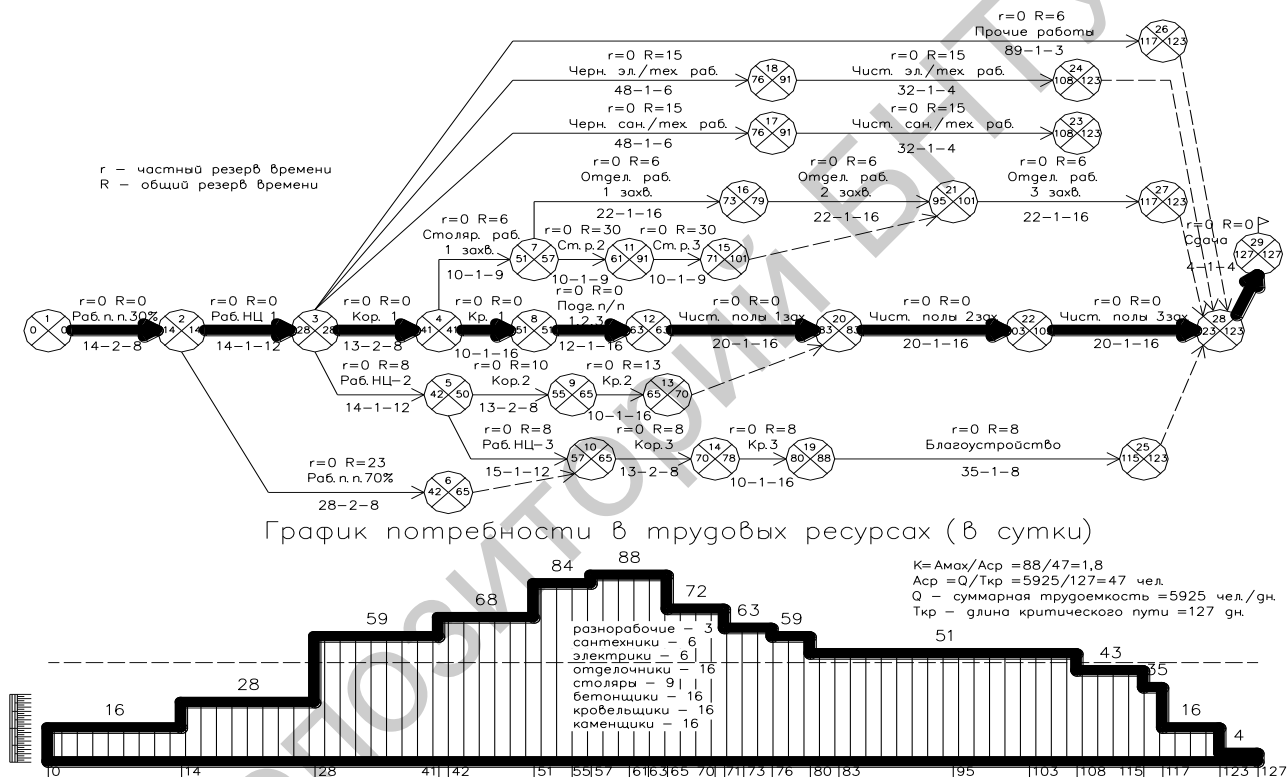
r=0 R=6
Прочие работы
89–1–3

r=0 R=15
Черн. эл./мех. раб.
48–1–6

r=0 R=15
Чист. эл./мех. раб.
32–1–4

r=0 R=15
Черн. сан./мех. раб.
48–1–6

r=0 R=15
Чист. сан./мех. раб.
32–1–4

r – частный резерв времени
R – общий резерв времени

r=0 R=6
Отдел. раб.
1 захв.
22–1–16

r=0 R=6
Отдел. раб.
2 захв.
22–1–16

r=0 R=6
Отдел. раб.
3 захв.
22–1–16

r=0 R=6
Столяр. раб.
1 захв.
10–1–9

r=0 R=30
Ст. р. 2
10–1–9

r=0 R=30
Ст. р. 3
10–1–9

r=0 R=0
Сдача
4–1–4

r=0 R=0
Раб. п. п. 30%
14–2–8

r=0 R=0
Раб. НЦ 1
14–1–12

r=0 R=0
Кор. 1
13–2–8

r=0 R=0
Кр. 1
10–1–16

r=0 R=0
Подг. п/п
1,2,3
12–1–16

r=0 R=0
Чист. полы 1зах
20–1–16

r=0 R=0
Чист. полы 2зах
20–1–16

r=0 R=0
Чист. полы 3зах
20–1–16

r=0 R=8
Раб. НЦ-2
14–1–12

r=0 R=10
Кор. 2
13–2–8

r=0 R=13
Кр. 2
10–1–16

r=0 R=8
Раб. НЦ-3
15–1–12

r=0 R=8
Кор. 3
13–2–8

r=0 R=8
Кр. 3
10–1–16

r=0 R=8
Благоустройство
35–1–8

r=0 R=23
Раб. п. п. 70%
28–2–8

1 0 0; 2 14 14; 3 28 28; 4 41 41; 5 42 50; 6 42 65; 7 51 57; 8 51 51; 9 55 65; 10 57 65; 11 61 91; 12 63 63; 13 65 70; 14 70 78; 15 71 101; 16 73 79; 17 76 91; 18 76 91; 19 80 88; 20 83 83; 21 95 101; 22 103 103; 23 108 123; 24 108 123; 25 115 123; 26 117 123; 27 117 123; 28 123 123; 29 127 127

График потребности в трудовых ресурсах (в сутки)

K= Amax/Aср =88/47=1,8
Aср =Q/Tкр =5925/127=47 чел.
Q – суммарная трудоемкость =5925 чел./дн.
Tкр – длина критического пути =127 дн.

16 28 59 68 84 88 72 63 59 51 43 35 16 4

разнорабочие – 3
сантехники – 6
электрики – 6
отделочники – 16
столяры – 9
бетонщики – 16
кровельщики – 16
каменщики – 16

0 14 28 41 42 51 55 57 61 63 65 70 71 73 76 80 83 95 103 108 115 117 123 127